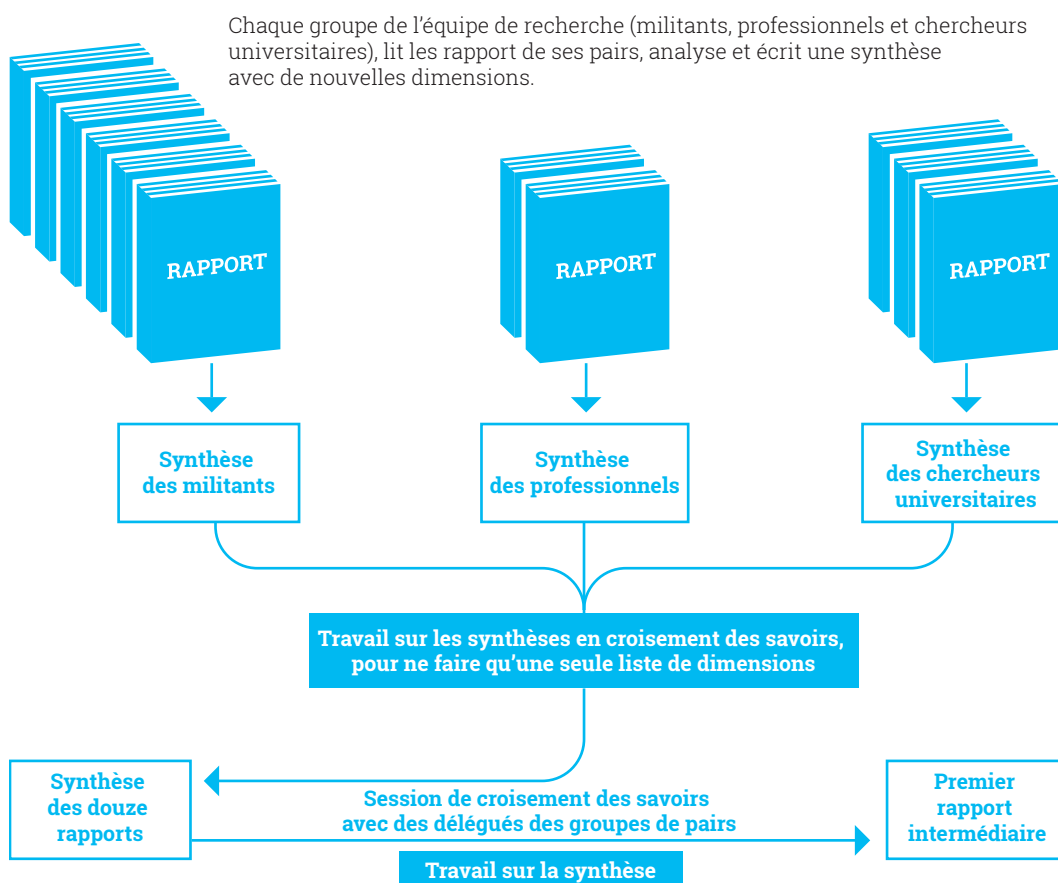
Chaque groupe de l'équipe de recherche (militants, professionnels et chercheurs universitaires), lit les rapport de ses pairs, analyse et écrit une synthèse avec de nouvelles dimensions.

RAPPORT

RAPPORT

RAPPORT

Synthèse des militants

Synthèse des professionnels

Synthèse des chercheurs universitaires

Travail sur les synthèses en croisement des savoirs, pour ne faire qu'une seule liste de dimensions

Synthèse des douze rapports

Session de croisement des savoirs avec des délégués des groupes de pairs

Premier rapport intermédiaire

Travail sur la synthèse